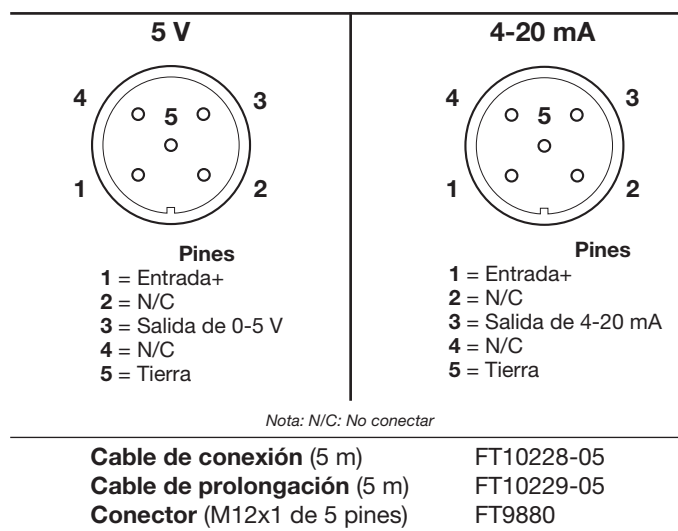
| 5 V | 4-20 mA |
|---|---|
| 4 5 3 1 2 | 4 5 3 1 2 |
| **Pines** **1** = Entrada+ **2** = N/C **3** = Salida de 0-5 V **4** = N/C **5** = Tierra | **Pines** **1** = Entrada+ **2** = N/C **3** = Salida de 4-20 mA **4** = N/C **5** = Tierra |

*Nota: N/C: No conectar*

| | |
|---|---|
| **Cable de conexión** (5 m) | FT10228-05 |
| **Cable de prolongación** (5 m) | FT10229-05 |
| **Conector** (M12x1 de 5 pines) | FT9880 |